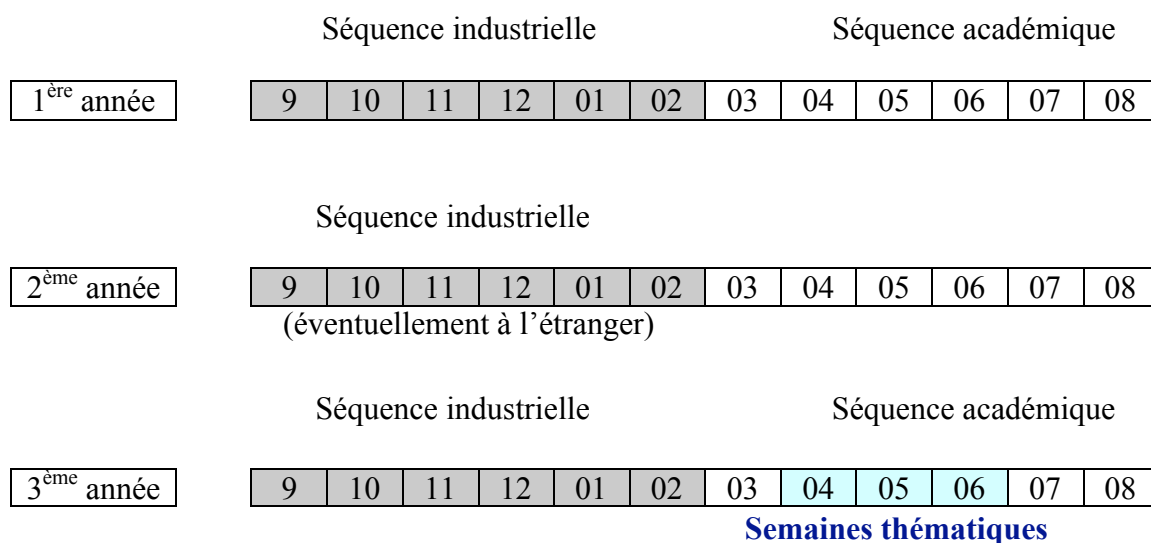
Séquence industrielle Séquence académique

| 1$^{ère}$ année |
|---|

| 9 | 10 | 11 | 12 | 01 | 02 | 03 | 04 | 05 | 06 | 07 | 08 |
|---|---|---|---|---|---|---|---|---|---|---|---|

Séquence industrielle

| 2$^{ème}$ année |
|---|

| 9 | 10 | 11 | 12 | 01 | 02 | 03 | 04 | 05 | 06 | 07 | 08 |
|---|---|---|---|---|---|---|---|---|---|---|---|

(éventuellement à l'étranger)

Séquence industrielle Séquence académique

| 3$^{ème}$ année |
|---|

| 9 | 10 | 11 | 12 | 01 | 02 | 03 | 04 | 05 | 06 | 07 | 08 |
|---|---|---|---|---|---|---|---|---|---|---|---|

Semaines thématiques